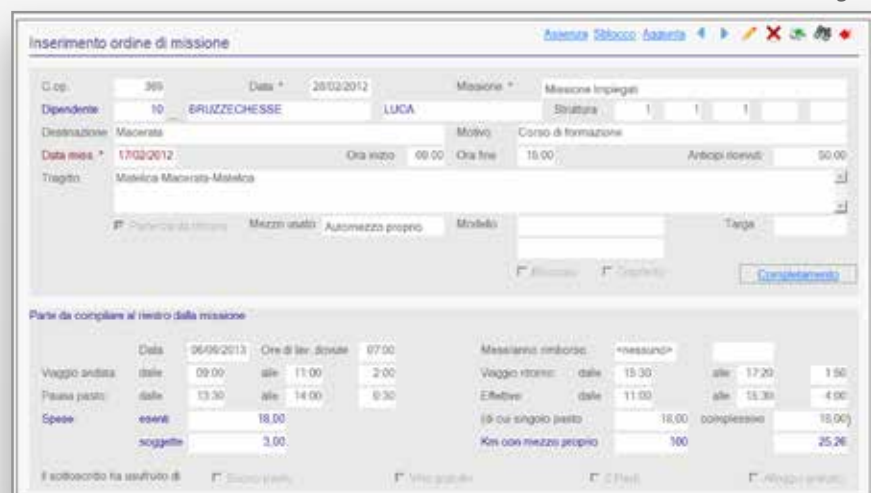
Inserimento ordine di missione

Assenza Sblocco Aggiorna

C.op. 369 Data * 20/02/2012 Missione * Missione Impiegati

Dipendente 10 BRUZZECHESSE LUCA Struttura 1 1 1

Destinazione Macerata Motivo Corso di formazione

Data miss. * 17/02/2012 Ora inizio 09.00 Ora fine 18.00 Anticipi ricevuti 50,00

Tragitto Matelica-Macerata-Matelica

Partenza da ritorno Mezzo usato Automezzo proprio Modello Targa

Bloccato Duplicato

Completamento

Parte da compilare al rientro dalla missione

| | Data | 06/06/2013 | Ore di lav. dovute | 07:00 | Mese/anno rimborso | <nessuno> | | | |
|---|---|---|---|---|---|---|---|---|---|
| Viaggio andata | dalle | 09:00 | alle | 11:00 | 2:00 | Viaggio ritorno | dalle | 15:30 | alle | 17:20 | 1:50 |
| Pausa pasto | dalle | 13:30 | alle | 14:00 | 0:30 | Effettive | dalle | 11:00 | alle | 15:30 | 4:00 |
| Spese | esenti | 18,00 | | | | (di cui singolo pasto | | 18,00 | complessivo | | 18,00) |
| | soggette | 3,00 | | | | Km con mezzo proprio | | 180 | | | 25,26 |

Il sottoscritto ha usufruito di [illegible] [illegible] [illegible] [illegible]